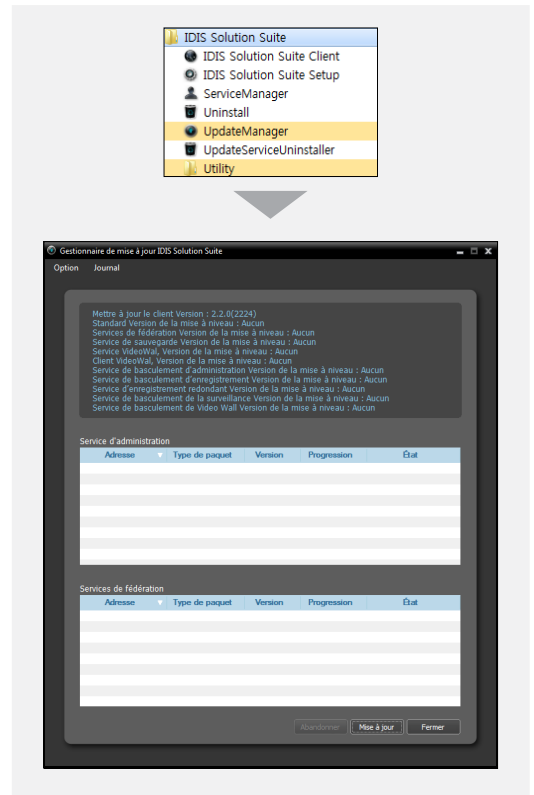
IDIS Solution Suite
IDIS Solution Suite Client
IDIS Solution Suite Setup
ServiceManager
Uninstall
UpdateManager
UpdateServiceUninstaller
Utility

Gestionnaire de mise à jour IDIS Solution Suite

Option Journal

Mettre à jour le client Version : 2.2.0(2224)
Standard Version de la mise à niveau : Aucun
Services de fédération Version de la mise à niveau : Aucun
Service de sauvegarde Version de la mise à niveau : Aucun
Service VideoWal, Version de la mise à niveau : Aucun
Client VideoWal, Version de la mise à niveau : Aucun
Service de basculement d'administration Version de la mise à niveau : Aucun
Service de basculement d'enregistrement Version de la mise à niveau : Aucun
Service d'enregistrement redondant Version de la mise à niveau : Aucun
Service de basculement de la surveillance Version de la mise à niveau : Aucun
Service de basculement de Video Wall Version de la mise à niveau : Aucun

Service d'administration

| Adresse | Type de paquet | Version | Progression | État |
|---|---|---|---|---|

Services de fédération

| Adresse | Type de paquet | Version | Progression | État |
|---|---|---|---|---|

Abandonner Mise à jour Fermer